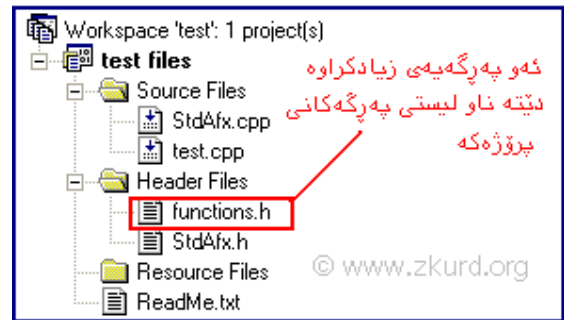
Workspace 'test': 1 project(s)
test files
Source Files
StdAfx.cpp
test.cpp
Header Files
functions.h
StdAfx.h
Resource Files
ReadMe.txt

ئەو پەڕگەیەی زیادکراوە دێتە ناو لیستی پەڕگەکانی پرۆژەکە

© www.zkurd.org